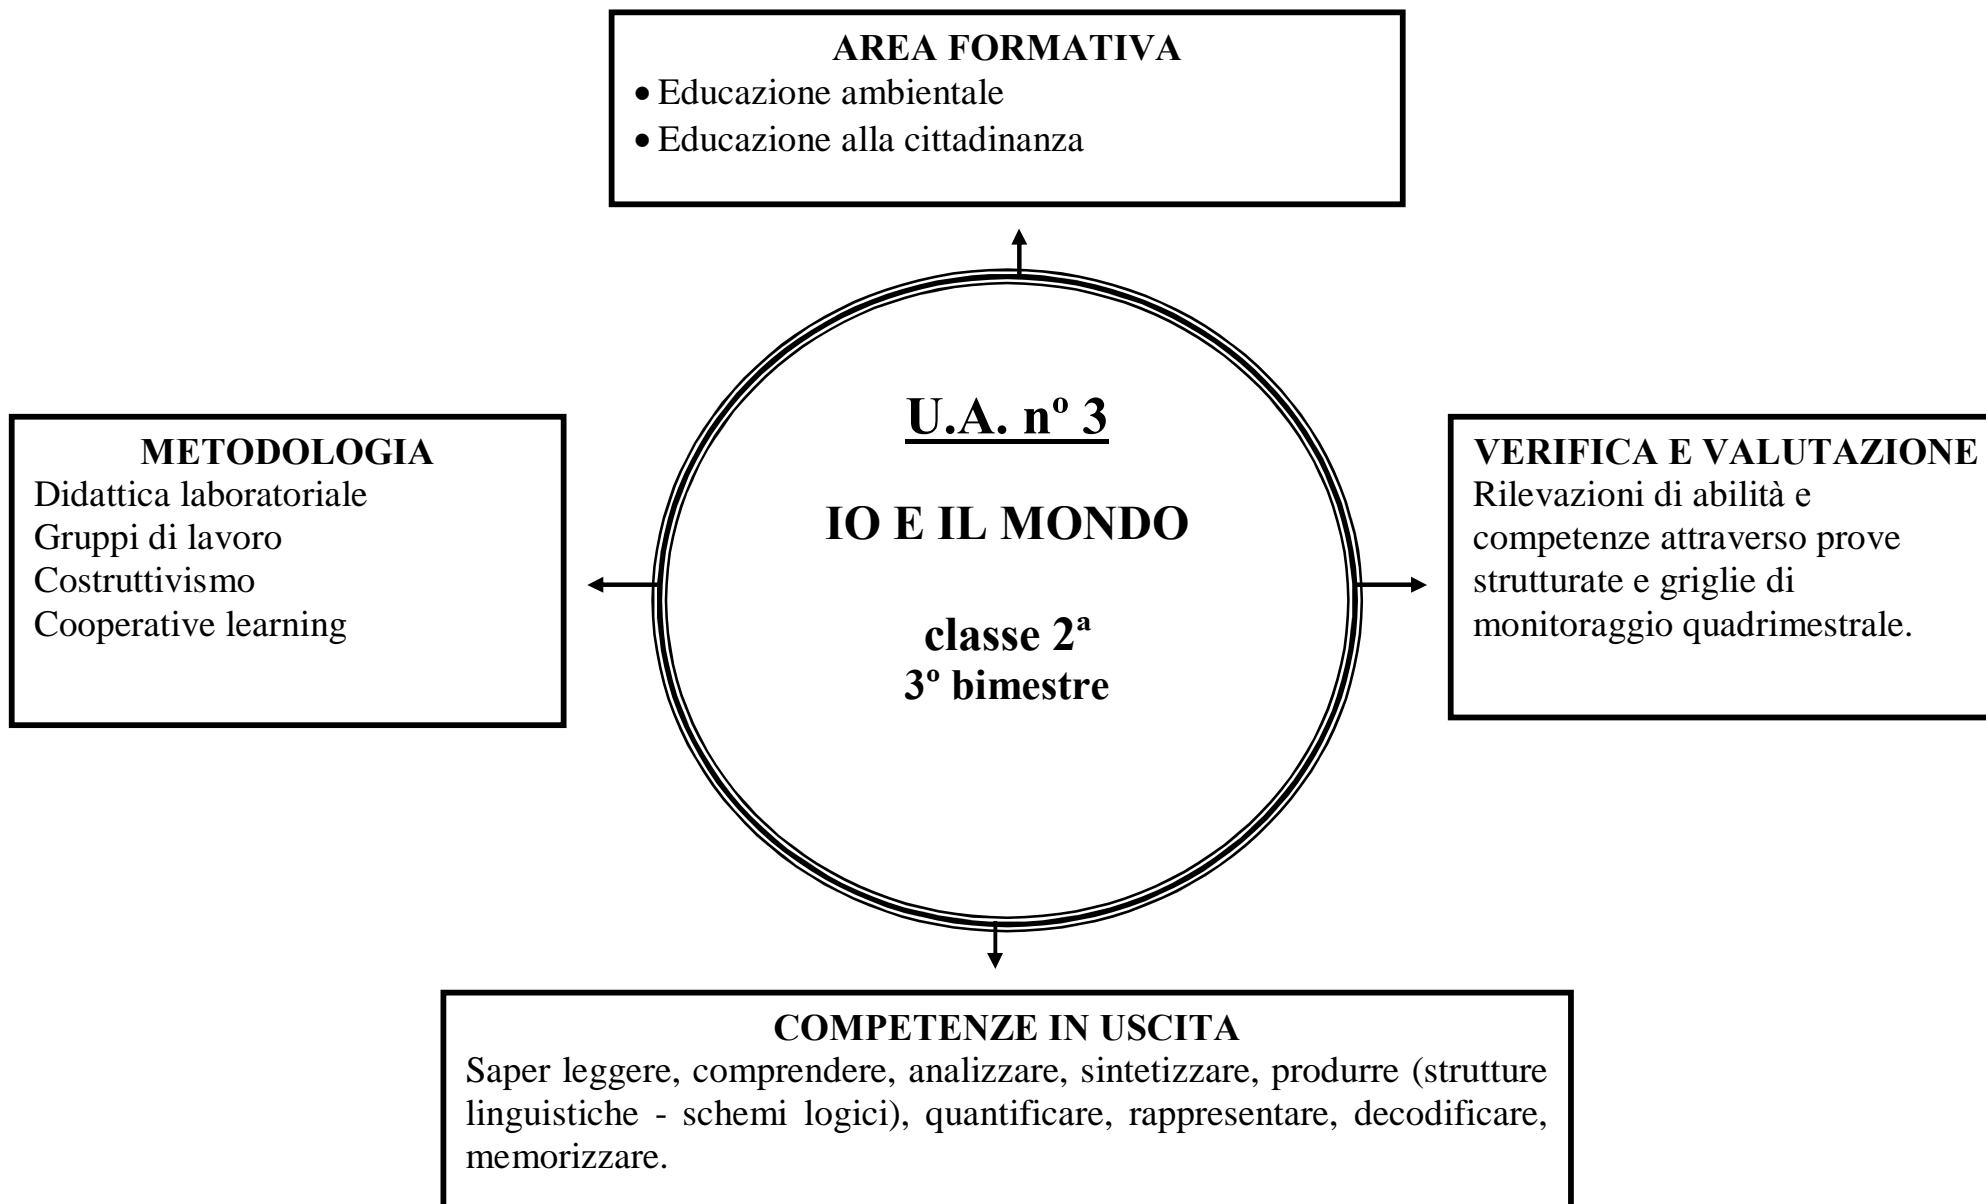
AREA FORMATIVA
• Educazione ambientale
• Educazione alla cittadinanza

METODOLOGIA
Didattica laboratoriale
Gruppi di lavoro
Costruttivismo
Cooperative learning

U.A. nº 3

IO E IL MONDO

classe 2ª
3º bimestre

VERIFICA E VALUTAZIONE
Rilevazioni di abilità e competenze attraverso prove strutturate e griglie di monitoraggio quadrimestrale.

COMPETENZE IN USCITA
Saper leggere, comprendere, analizzare, sintetizzare, produrre (strutture linguistiche - schemi logici), quantificare, rappresentare, decodificare, memorizzare.